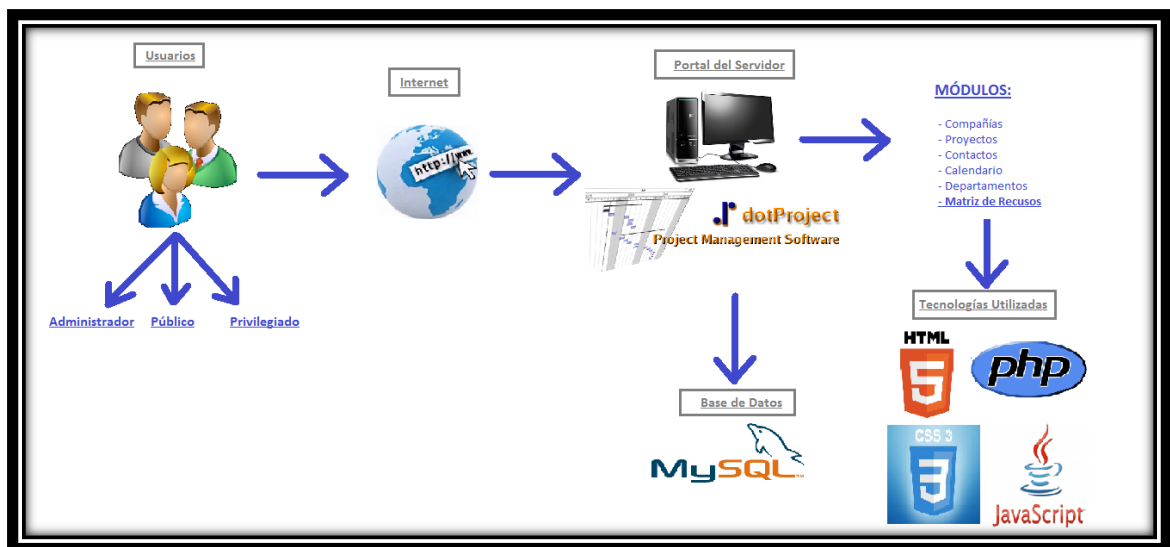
Usuarios

Administrador Público Privilegiado

Internet

http://www

Portal del Servidor

dotProject
Project Management Software

MÓDULOS:

- Compañías
- Proyectos
- Contactos
- Calendario
- Departamentos
- Matriz de Recusos

Tecnologías Utilizadas

HTML
5
php
CSS 3
3
JavaScript

Base de Datos

MySQL